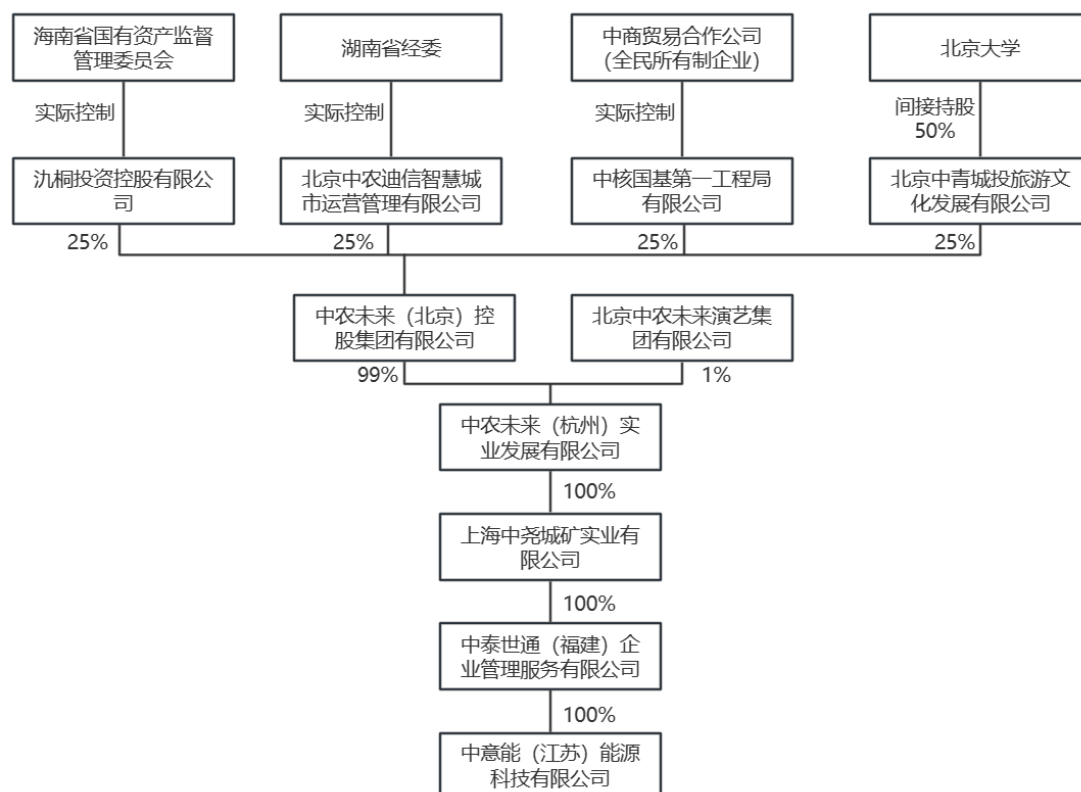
海南省国有资产监督管理委员会

湖南省经委

中商贸易合作公司（全民所有制企业）

北京大学

实际控制

实际控制

实际控制

间接持股 50%

氿桐投资控股有限公司

北京中农迪信智慧城市运营管理有限公司

中核国基第一工程局有限公司

北京中青城投旅游文化发展有限公司

25%

25%

25%

25%

中农未来（北京）控股集团有限公司

北京中农未来演艺集团有限公司

99%

1%

中农未来（杭州）实业发展有限公司

100%

上海中尧城矿实业有限公司

100%

中泰世通（福建）企业管理服务有限公司

100%

中意能（江苏）能源科技有限公司